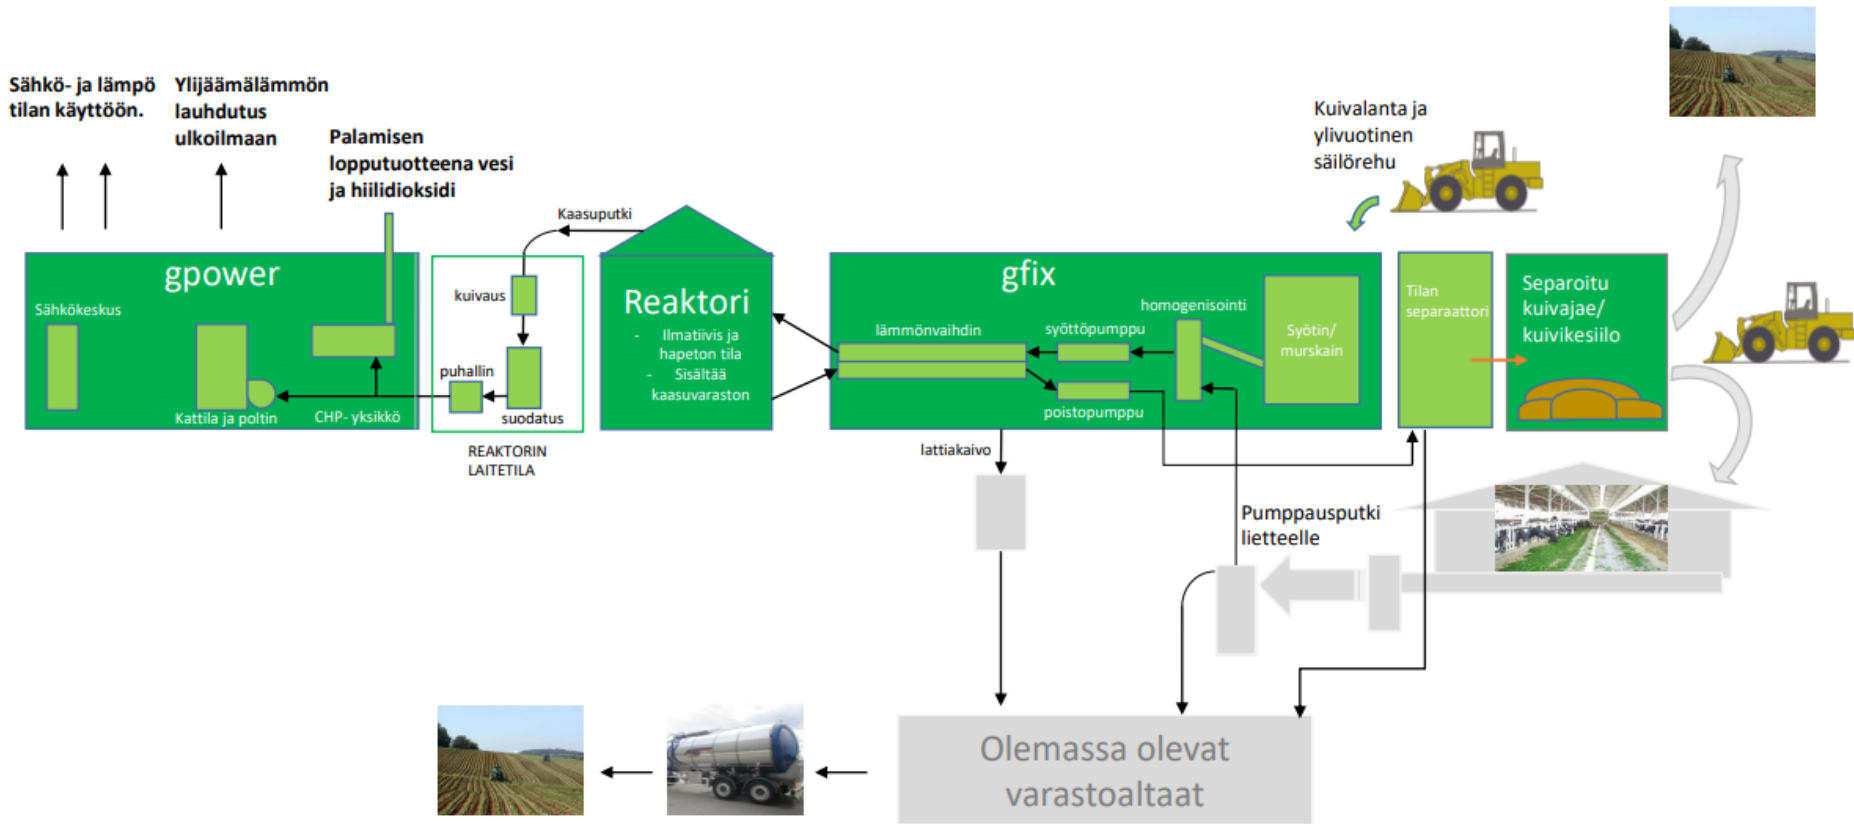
Sähkö- ja lämpö tilan käyttöön.

Ylijäämälämmön lauhdutus ulkoilmaan

Palamisen lopputuotteena vesi ja hiilidioksidi

Kaasuputki

Kuivalanta ja ylivuotinen säilörehu

gpower

Sähkökeskus

Kattila ja poltin

CHP- yksikkö

kuivaus

puhallin

suodatus

REAKTORIN LAITETILA

Reaktori

- Ilmatiivis ja hapeton tila
- Sisältää kaasuvaraston

gfix

lämmönvaihdin

syöttöpumppu

homogenisointi

Syötin/ murskain

poistopumppu

Tilan separaattori

Separoitu kuivajae/ kuivikesiilo

lattiakaivo

Pumppausputki lietteelle

Olemassa olevat varastoaltaat